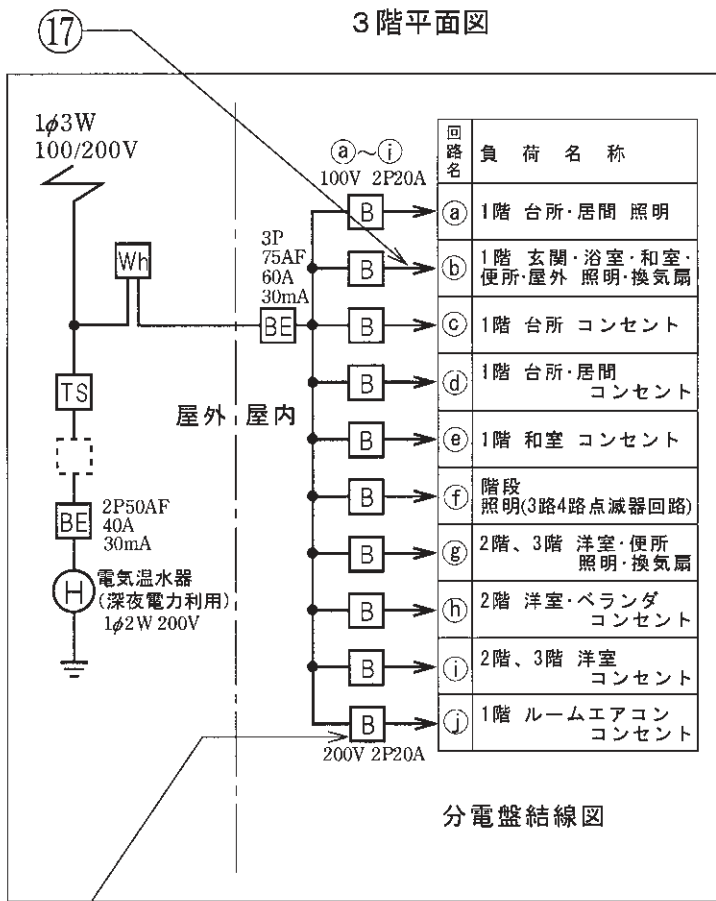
⑰

3階平面図

1$\phi$3W
100/200V

Wh

TS

BE 2P50AF
40A
30mA

H 電気温水器
(深夜電力利用)
1$\phi$2W 200V

屋外 屋内

BE 3P
75AF
60A
30mA

ⓐ～ⓘ
100V 2P20A

B
B
B
B
B
B
B
B
B
B

200V 2P20A

| 回路名 | 負荷名称 |
|---|---|
| ⓐ | 1階 台所・居間 照明 |
| ⓑ | 1階 玄関・浴室・和室・便所・屋外 照明・換気扇 |
| ⓒ | 1階 台所 コンセント |
| ⓓ | 1階 台所・居間 コンセント |
| ⓔ | 1階 和室 コンセント |
| ⓕ | 階段 照明(3路4路点滅器回路) |
| ⓖ | 2階、3階 洋室・便所 照明・換気扇 |
| ⓗ | 2階 洋室・ベランダ コンセント |
| ⓘ | 2階、3階 洋室 コンセント |
| ⓙ | 1階 ルームエアコン コンセント |

分電盤結線図